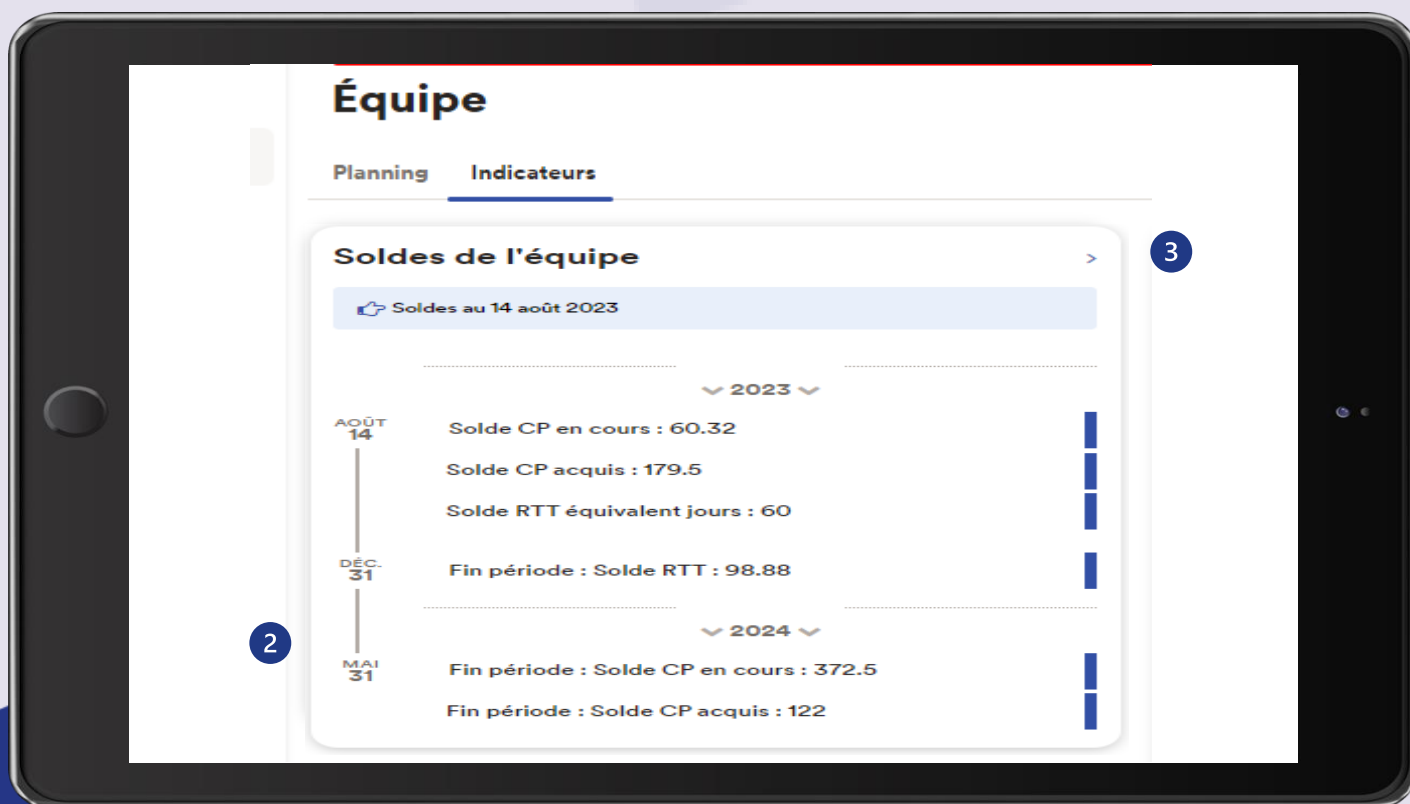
Équipe

Planning Indicateurs

Soldes de l'équipe >

3

Soldes au 14 août 2023

2023

AOÛT 14

Solde CP en cours : 60.32

Solde CP acquis : 179.5

Solde RTT équivalent jours : 60

DÉC. 31

Fin période : Solde RTT : 98.88

2024

2

MAI 31

Fin période : Solde CP en cours : 372.5

Fin période : Solde CP acquis : 122